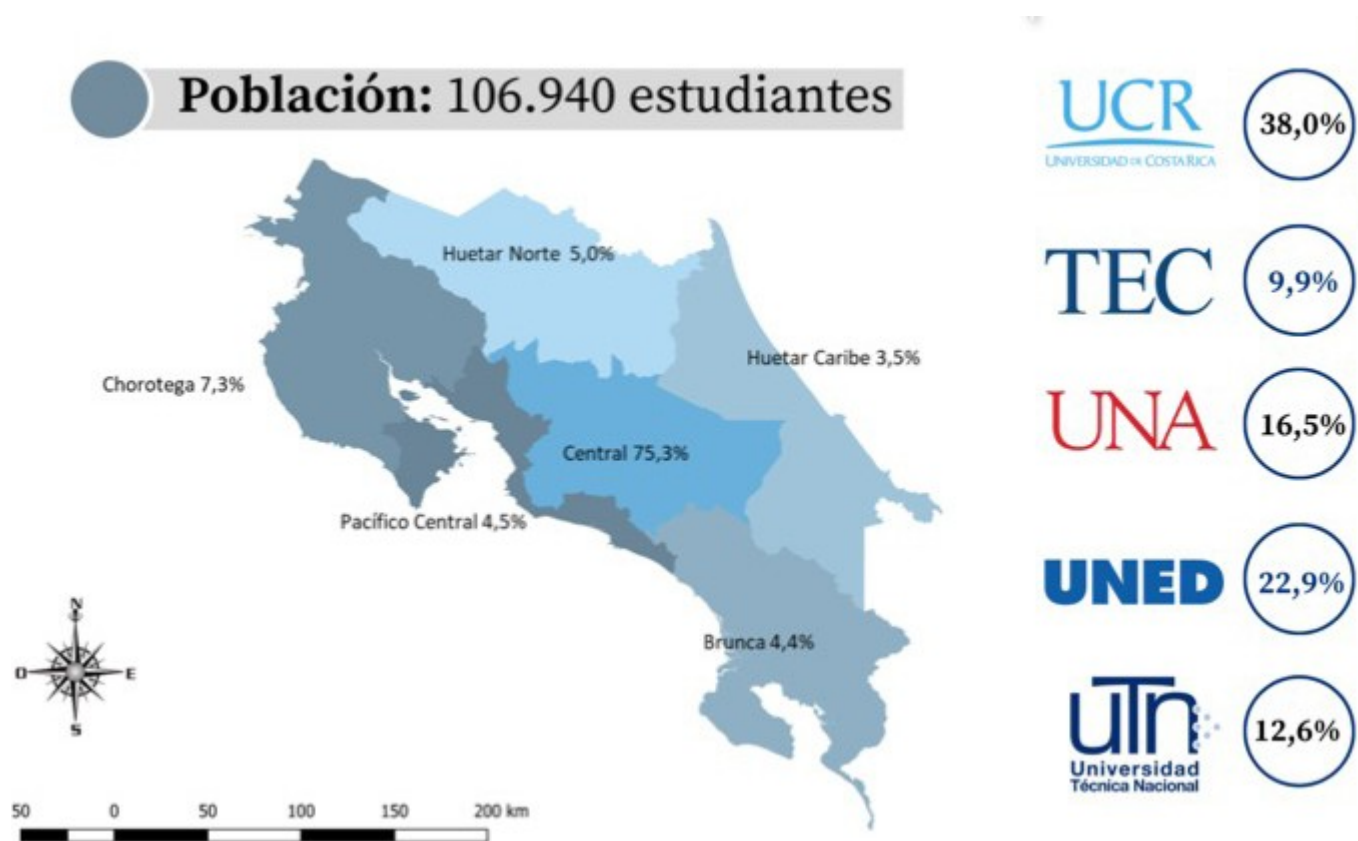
Población: 106.940 estudiantes

Huetar Norte 5,0%

Huetar Caribe 3,5%

Chorotega 7,3%

Central 75,3%

Pacífico Central 4,5%

Brunca 4,4%

N
O
E
S

50 0 50 100 150 200 km

UCR
UNIVERSIDAD DE COSTA RICA
38,0%

TEC
9,9%

UNA
16,5%

UNED
22,9%

UTN
Universidad Técnica Nacional
12,6%